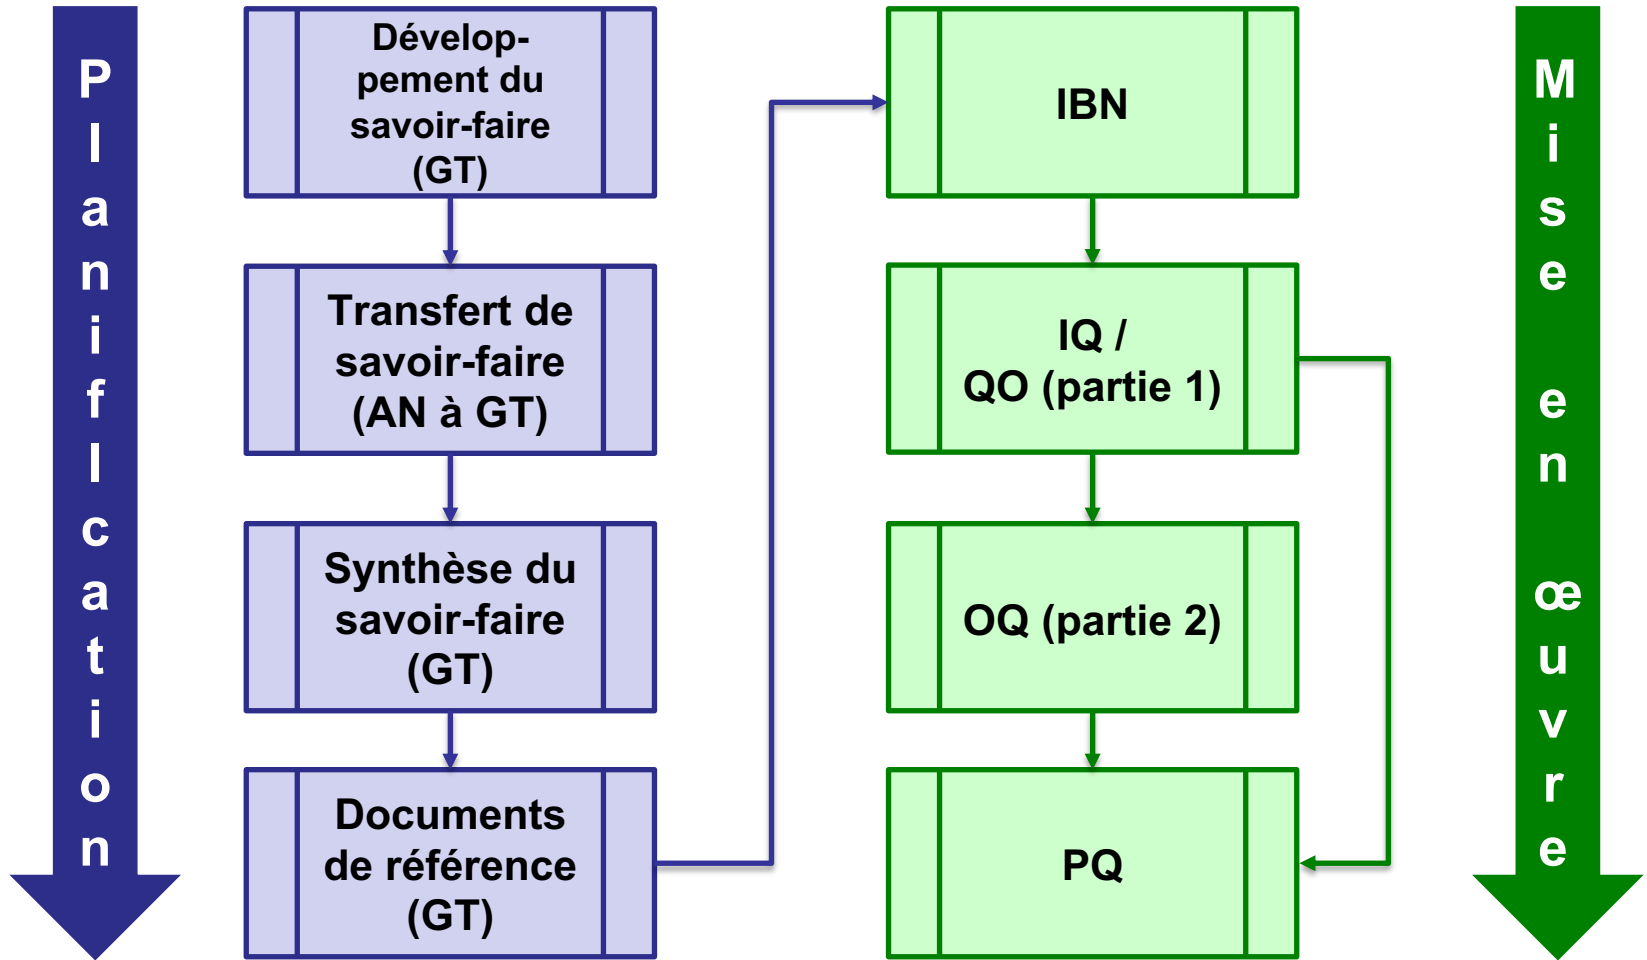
Planification

Développement du savoir-faire (GT)

Transfert de savoir-faire (AN à GT)

Synthèse du savoir-faire (GT)

Documents de référence (GT)

IBN

IQ / QO (partie 1)

OQ (partie 2)

PQ

Mise en œuvre